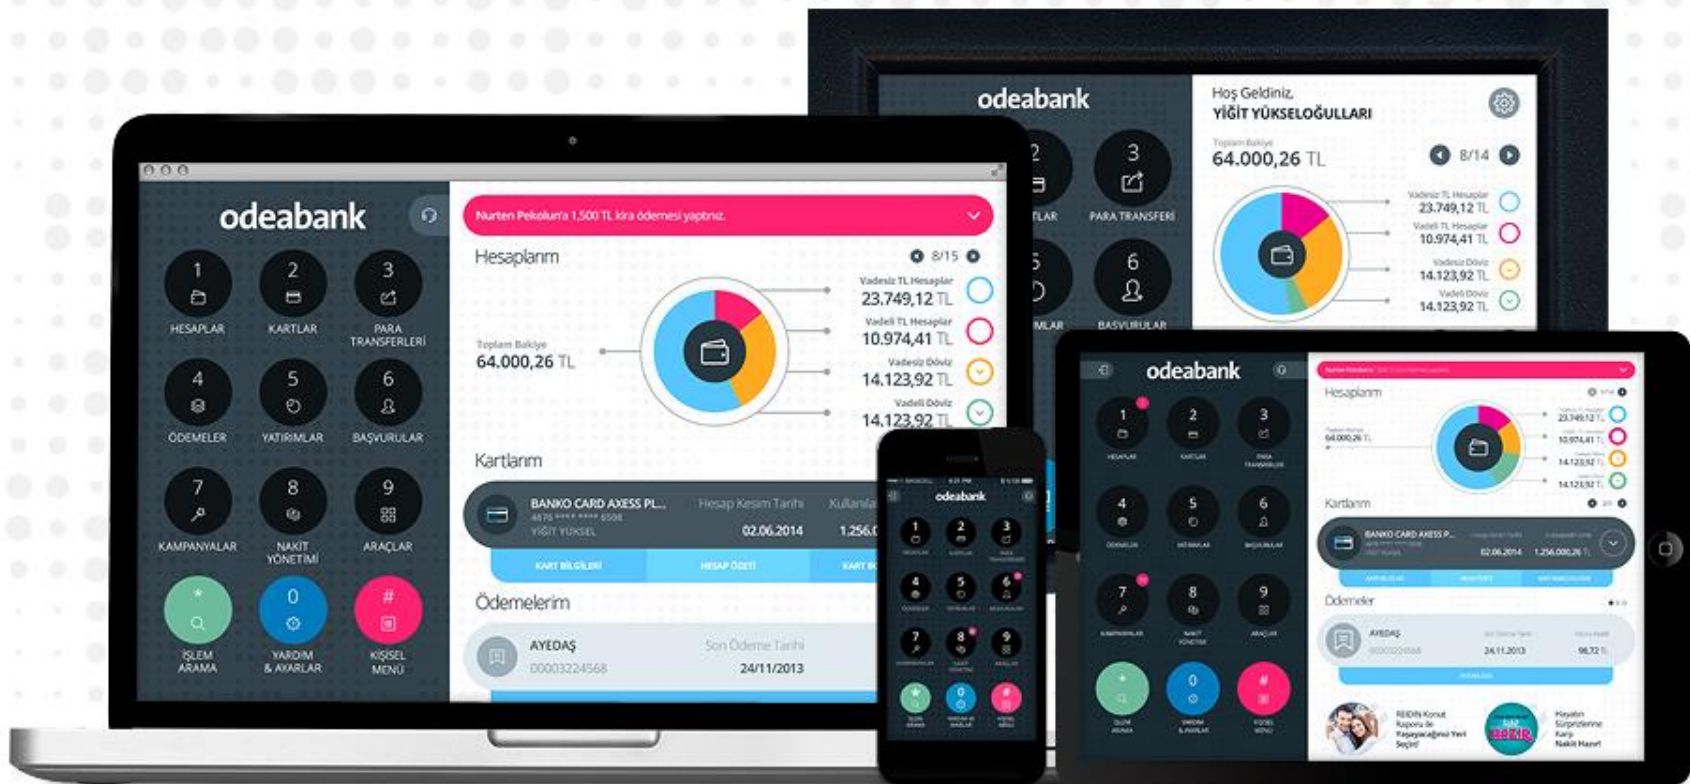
odeabank

Hoş Geldiniz,
YİĞİT YÜKSELOĞULLARI

Toplam Bakiye
64.000,26 TL

8/14

Vadesiz TL Hesaplar
23.749,12 TL
Vadeli TL Hesaplar
10.974,41 TL
Vadesiz Döviz
14.123,92 TL
Vadeli Döviz
14.123,92 TL

3
PARA TRANSFERİ
6
BAŞVURULAR

odeabank

Nurten Pekolun'a 1,500 TL kira ödemesi yaptınız.

Hesaplarım
8/15

Toplam Bakiye
64.000,26 TL

Vadesiz TL Hesaplar
23.749,12 TL
Vadeli TL Hesaplar
10.974,41 TL
Vadesiz Döviz
14.123,92 TL
Vadeli Döviz
14.123,92 TL

1 HESAPLAR
2 KARTLAR
3 PARA TRANSFERLERİ
4 ÖDEMELER
5 YATIRIMLAR
6 BAŞVURULAR
7 KAMPANYALAR
8 NAKİT YÖNETİMİ
9 ARAÇLAR
* İŞLEM ARAMA
0 YARDIM & AYARLAR
# KİŞİSEL MENÜ

Kartlarım
BANKO CARD AXESS PL...
4876 **** **** 6508
YİĞİT YÜKSEL
Hesap Kesim Tarihi
02.06.2014
Kullanıla
1.256.0
KART BİLGİLERİ
HESAP ÖZETİ
KART B

Ödemelerim
AYEDAŞ
00003224568
Son Ödeme Tarihi
24/11/2013

odeabank

odeabank
Hesaplarım
Kartlarım
BANKO CARD AXESS P...
02.06.2014
1.256.000,26 TL
Ödemeler
AYEDAŞ
24.11.2013
98,72 TL